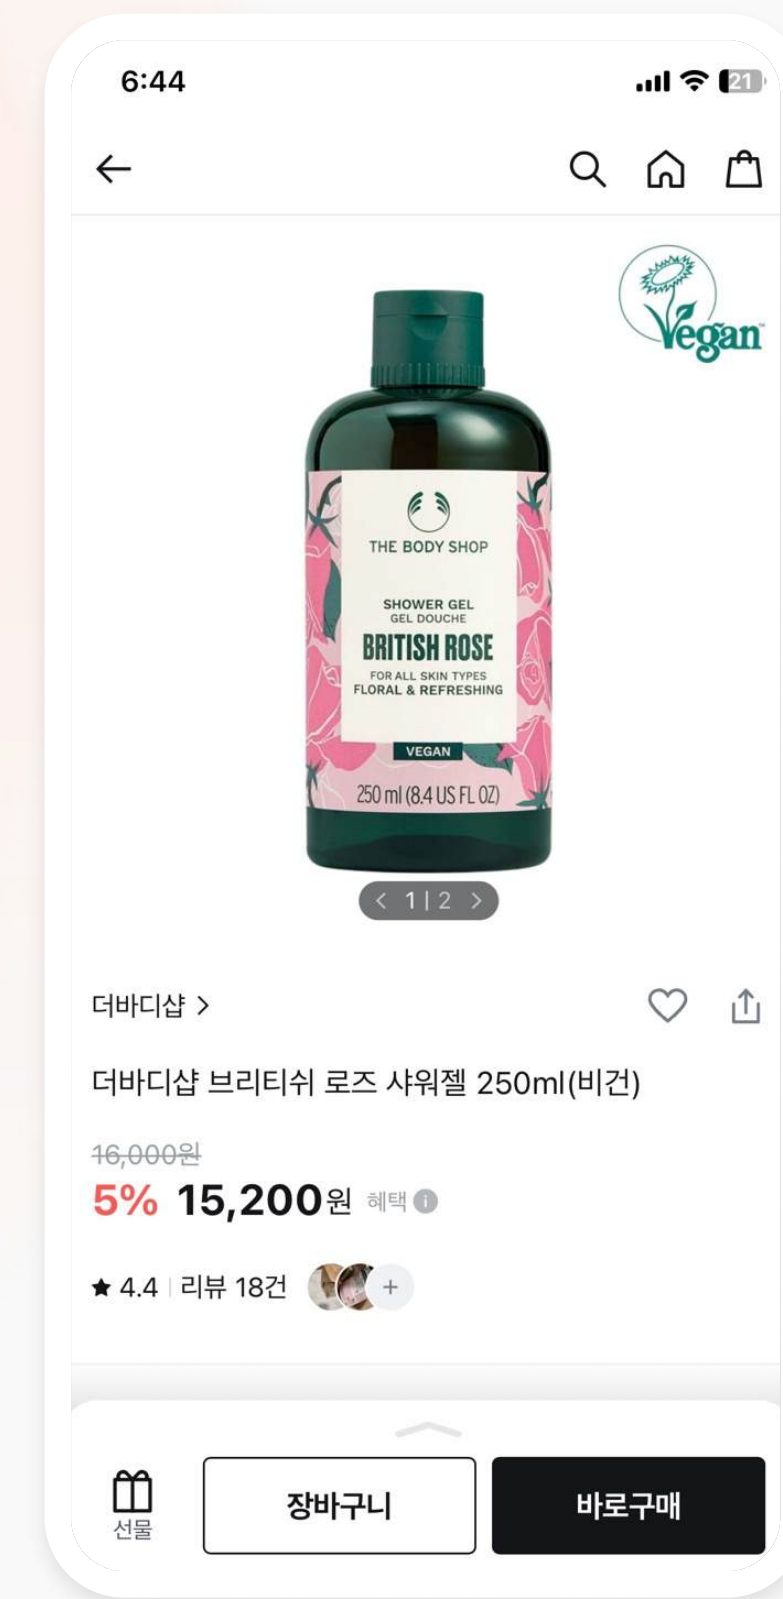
6:44

21

Vegan

THE BODY SHOP

SHOWER GEL
GEL DOUCHE

BRITISH ROSE

FOR ALL SKIN TYPES
FLORAL & REFRESHING

VEGAN

250 ml (8.4 US FL OZ)

< 1 | 2 >

더바디샵 >

더바디샵 브리티쉬 로즈 샤워젤 250ml(비건)

16,000원

5% 15,200원 혜택

★ 4.4 | 리뷰 18건 +

선물

장바구니

바로구매